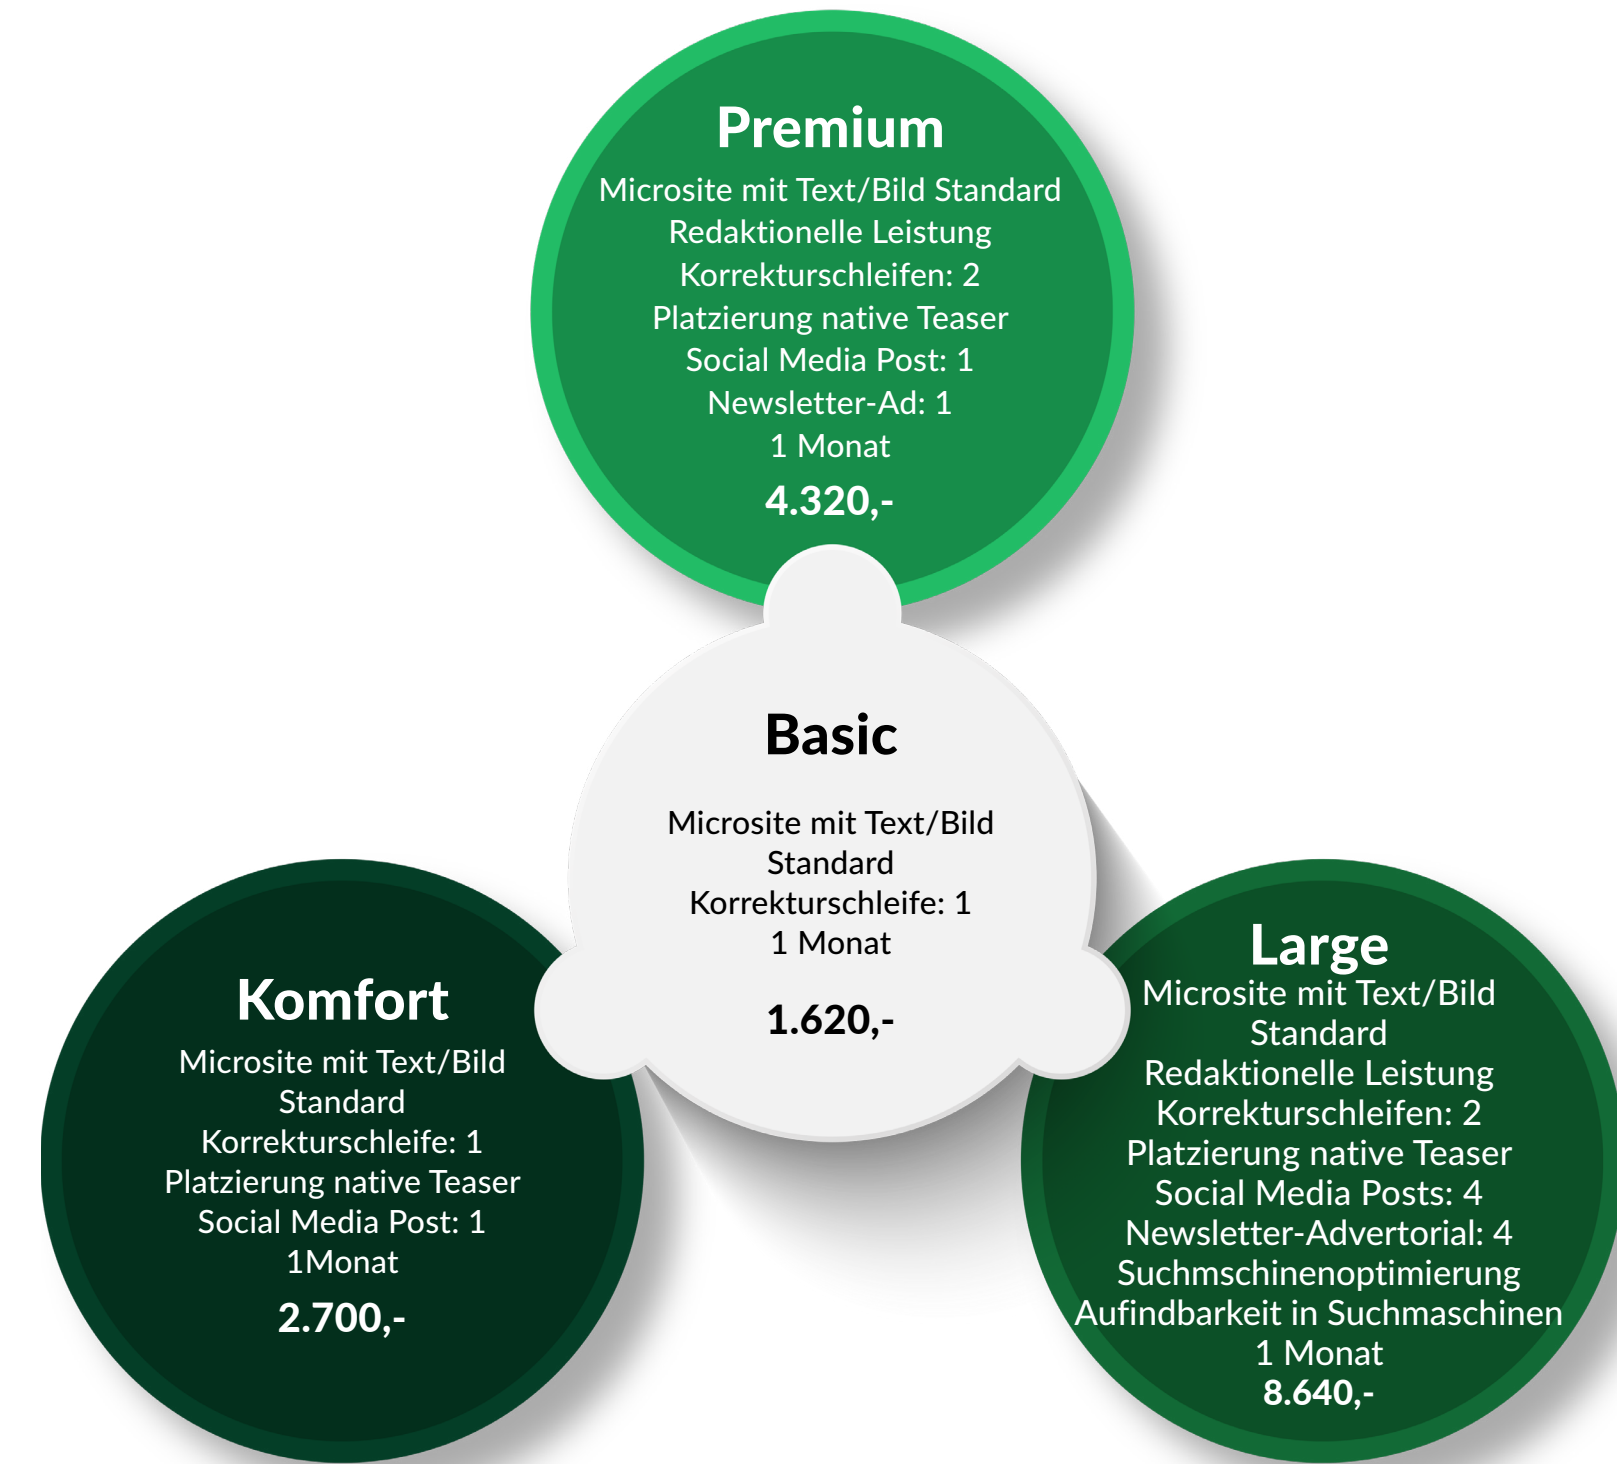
Premium
Microsite mit Text/Bild Standard
Redaktionelle Leistung
Korrekturschleifen: 2
Platzierung native Teaser
Social Media Post: 1
Newsletter-Ad: 1
1 Monat
4.320,-

Basic
Microsite mit Text/Bild Standard
Korrekturschleife: 1
1 Monat
1.620,-

Komfort
Microsite mit Text/Bild Standard
Korrekturschleife: 1
Platzierung native Teaser
Social Media Post: 1
1Monat
2.700,-

Large
Microsite mit Text/Bild Standard
Redaktionelle Leistung
Korrekturschleifen: 2
Platzierung native Teaser
Social Media Posts: 4
Newsletter-Advertorial: 4
Suchmschinenoptimierung
Aufindbarkeit in Suchmaschinen
1 Monat
8.640,-